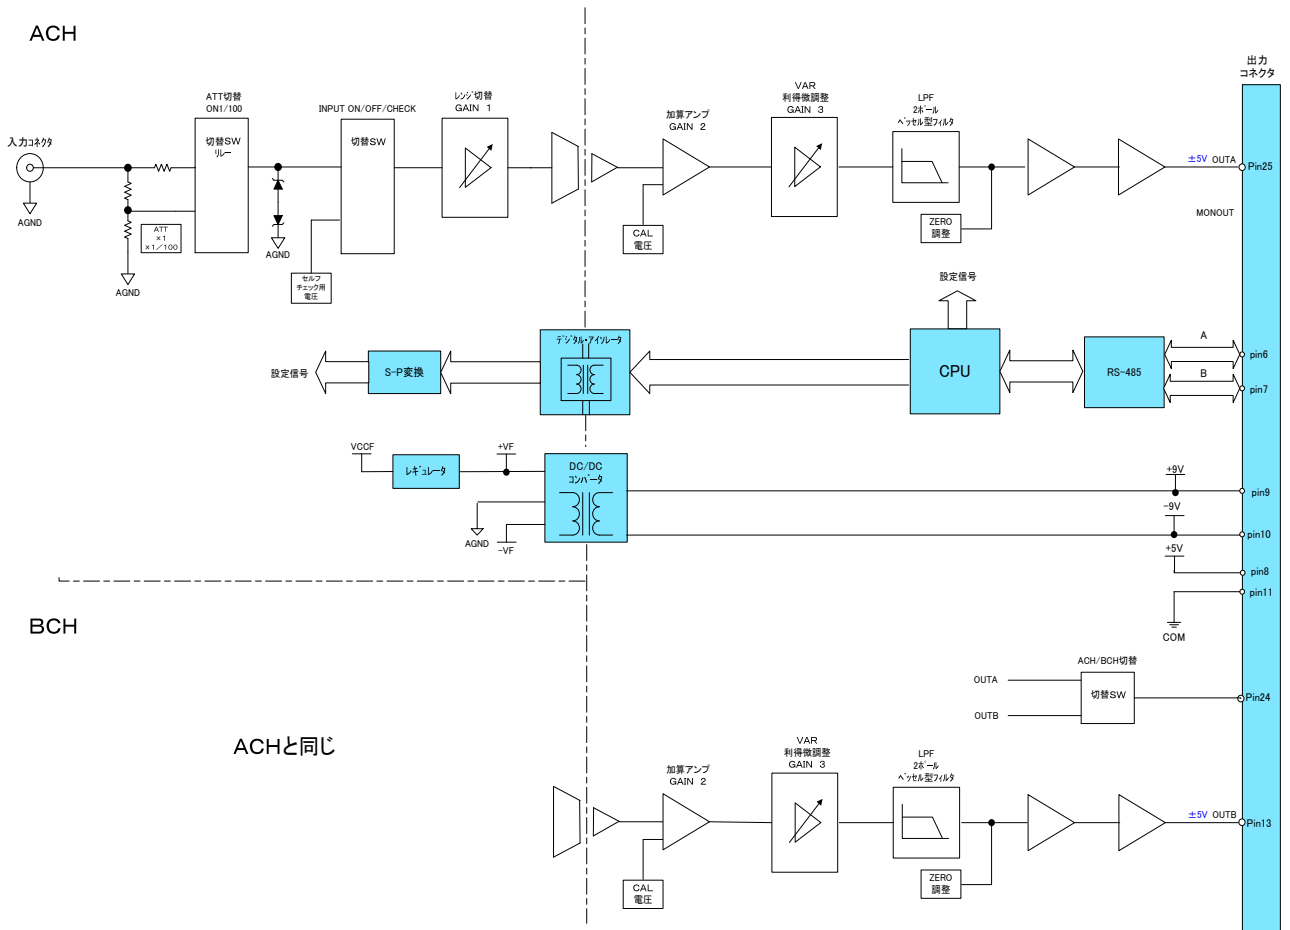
ACH

出力
コネクタ

入力コネクタ

AGND

ATT切替
ON1/100

切替SW
リレー

ATT
×1
×1／100

AGND

AGND

INPUT ON/OFF/CHECK

切替SW

セルフ
チェック用
電圧

レンジ切替
GAIN 1

加算アンプ
GAIN 2

CAL
電圧

VAR
利得微調整
GAIN 3

LPF
2ポール
ベッセル型フィルタ

ZERO
調整

±5V OUTA

Pin25

MONOUT

設定信号

設定信号

S-P変換

デジタル・アイソレータ

CPU

RS-485

A

B

pin6

pin7

VCCF

レギュレータ

+VF

DC/DC
コンバータ

AGND

−VF

+9V

pin9

−9V

pin10

+5V

pin8

pin11

COM

BCH

ACH/BCH切替

OUTA

切替SW

OUTB

Pin24

ACHと同じ

加算アンプ
GAIN 2

CAL
電圧

VAR
利得微調整
GAIN 3

LPF
2ポール
ベッセル型フィルタ

ZERO
調整

±5V OUTB

Pin13